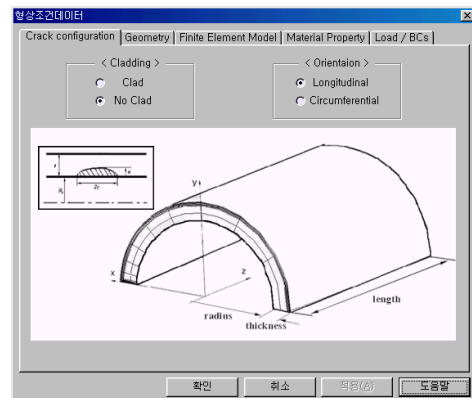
형상조건데이터

Crack configuration | Geometry | Finite Element Model | Material Property | Load / BCs

< Cladding >
Clad
No Clad

< Orientaion >
Longitudinal
Circumferential

t
a
2c
$R_i$

y
z
x
radius
thickness
length

확인
취소
적용(A)
도움말